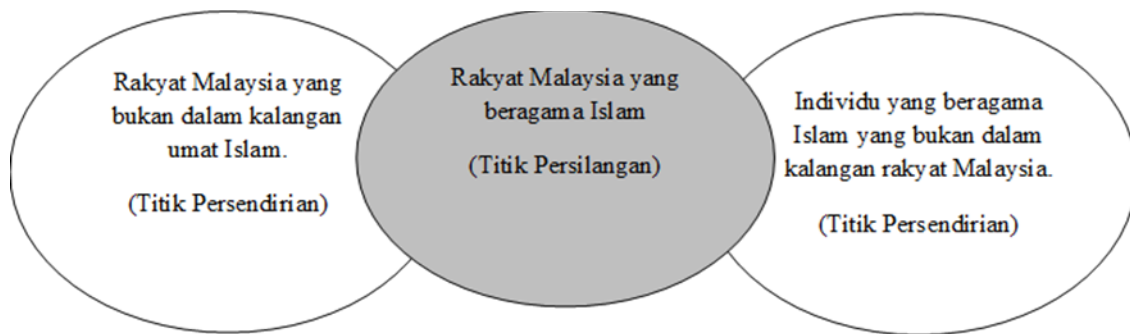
Rakyat Malaysia yang bukan dalam kalangan umat Islam.

(Titik Persendirian)

Rakyat Malaysia yang beragama Islam

(Titik Persilangan)

Individu yang beragama Islam yang bukan dalam kalangan rakyat Malaysia.

(Titik Persendirian)